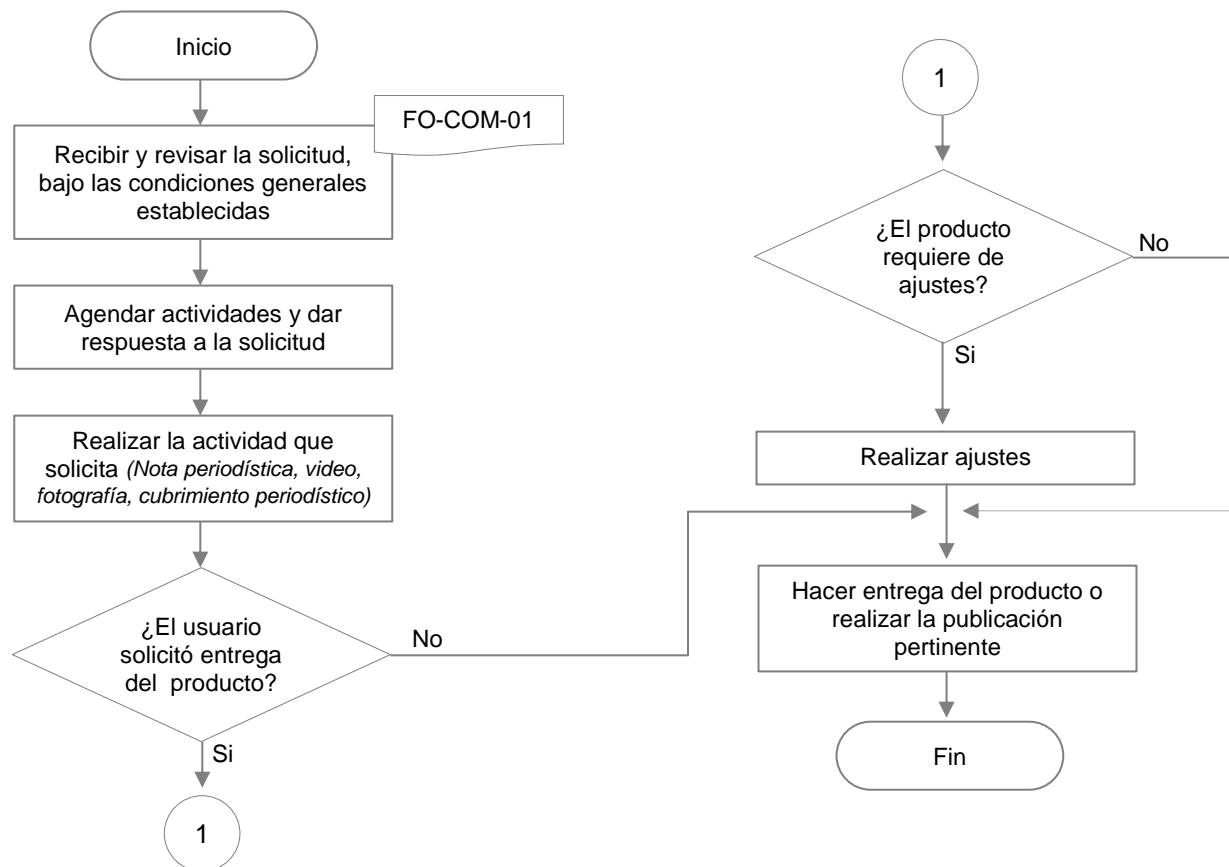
Inicio

FO-COM-01

Recibir y revisar la solicitud, bajo las condiciones generales establecidas

Agendar actividades y dar respuesta a la solicitud

Realizar la actividad que solicita *(Nota periodística, video, fotografía, cubrimiento periodístico)*

¿El usuario solicitó entrega del producto?

No

Si

1

1

¿El producto requiere de ajustes?

No

Si

Realizar ajustes

Hacer entrega del producto o realizar la publicación pertinente

Fin